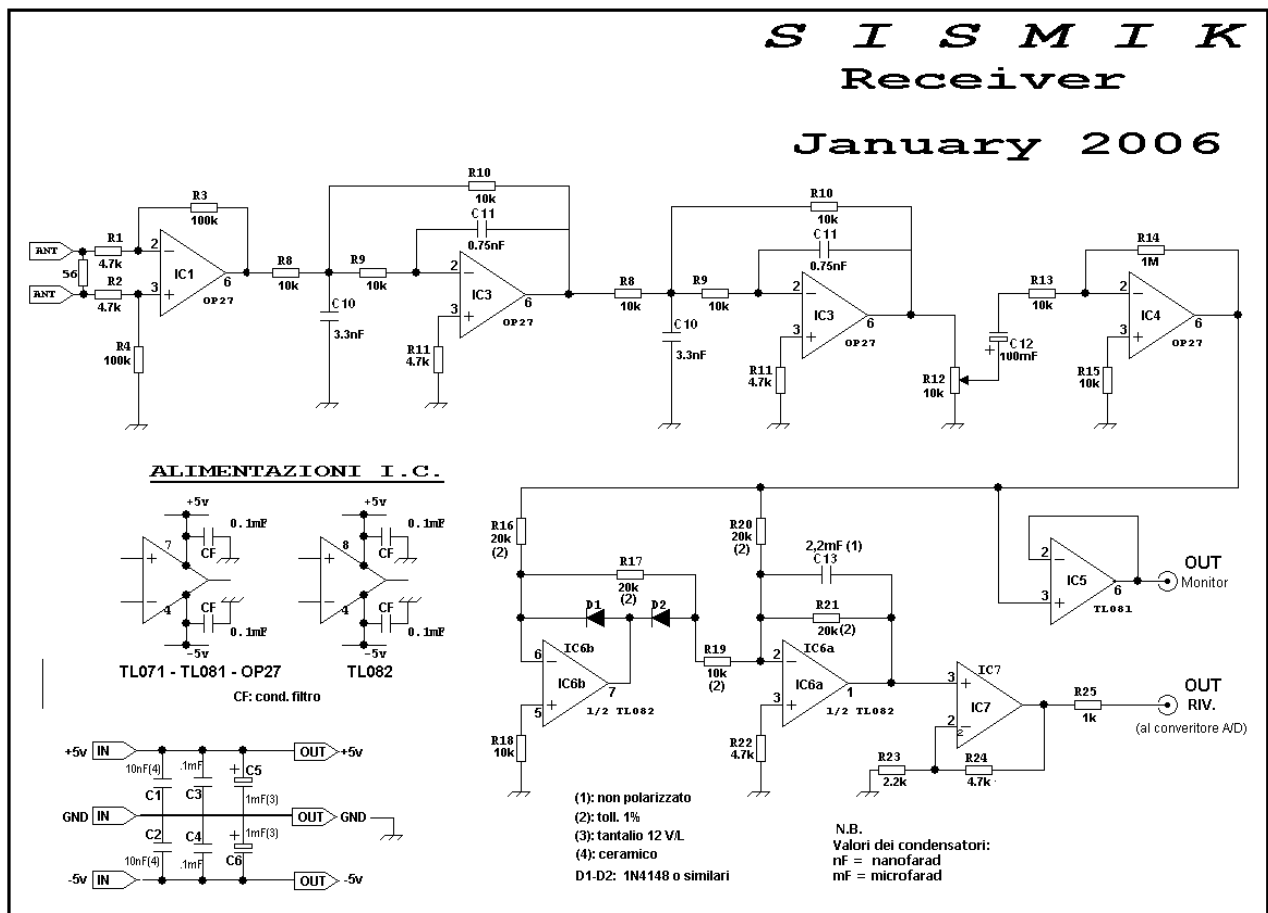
S I S M I K
Receiver
January 2006

ANT
ANT
56
R1 4.7k
R2 4.7k
R3 100k
R4 100k
2 3 6
IC1 OP27
R8 10k
C10 3.3nF
R9 10k
R10 10k
C11 0.75nF
2 3 6
IC3 OP27
R11 4.7k

R8 10k
C10 3.3nF
R9 10k
R10 10k
C11 0.75nF
2 3 6
IC3 OP27
R11 4.7k
R12 10k
C12 100mF
R13 10k
R14 1M
2 3 6
IC4 OP27
R15 10k

ALIMENTAZIONI I.C.
+5v
7
4
CF 0.1mF
CF 0.1mF
-5v
TL071 - TL081 - OP27
+5v
8
4
CF 0.1mF
CF 0.1mF
-5v
TL082
CF: cond. filtro

R16 20k (2)
R17 20k (2)
D1
D2
6 5 7
IC6b
IC6b
1/2 TL082
R18 10k
R19 10k (2)
R20 20k (2)
2,2mF (1)
C13
R21 20k(2)
2 3 1
IC6a
IC6a
1/2 TL082
R22 4.7k
2 3 6
IC5 TL081
OUT Monitor
IC7
3 2
IC7
R23 2.2k
R24 4.7k
R25 1k
OUT RIV.
(al converitore A/D)

+5v IN
OUT +5v
10nF(4)
.1mF
C1
C3
C5
1mF(3)
GND IN
OUT GND
C2
C4
C6
10nF(4)
.1mF
1mF(3)
-5v IN
OUT -5v

(1): non polarizzato
(2): toll. 1%
(3): tantalio 12 V/L
(4): ceramico
D1-D2: 1N4148 o similari

N.B.
Valori dei condensatori:
nF = nanofarad
mF = microfarad